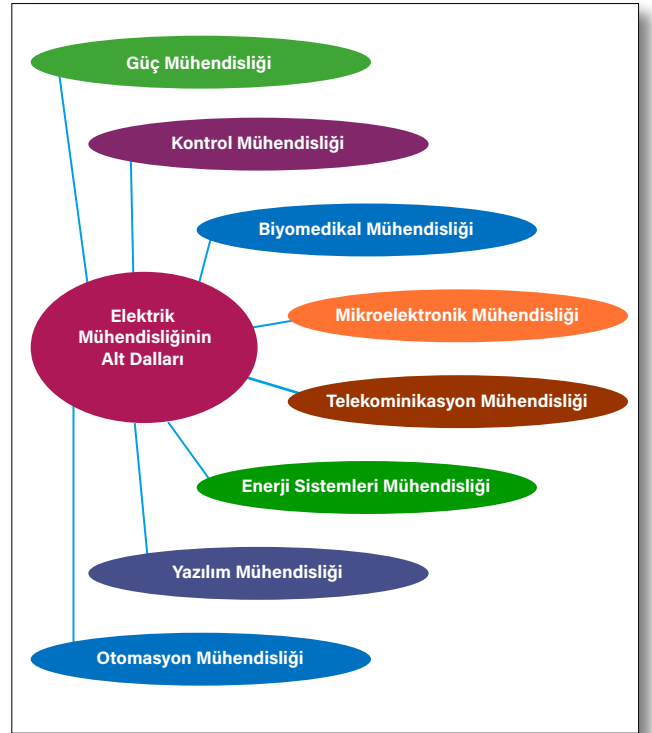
Güç Mühendisliği

Kontrol Mühendisliği

Biyomedikal Mühendisliği

Elektrik Mühendisliğinin Alt Dalları

Mikroelektronik Mühendisliği

Telekominikasyon Mühendisliği

Enerji Sistemleri Mühendisliği

Yazılım Mühendisliği

Otomasyon Mühendisliği